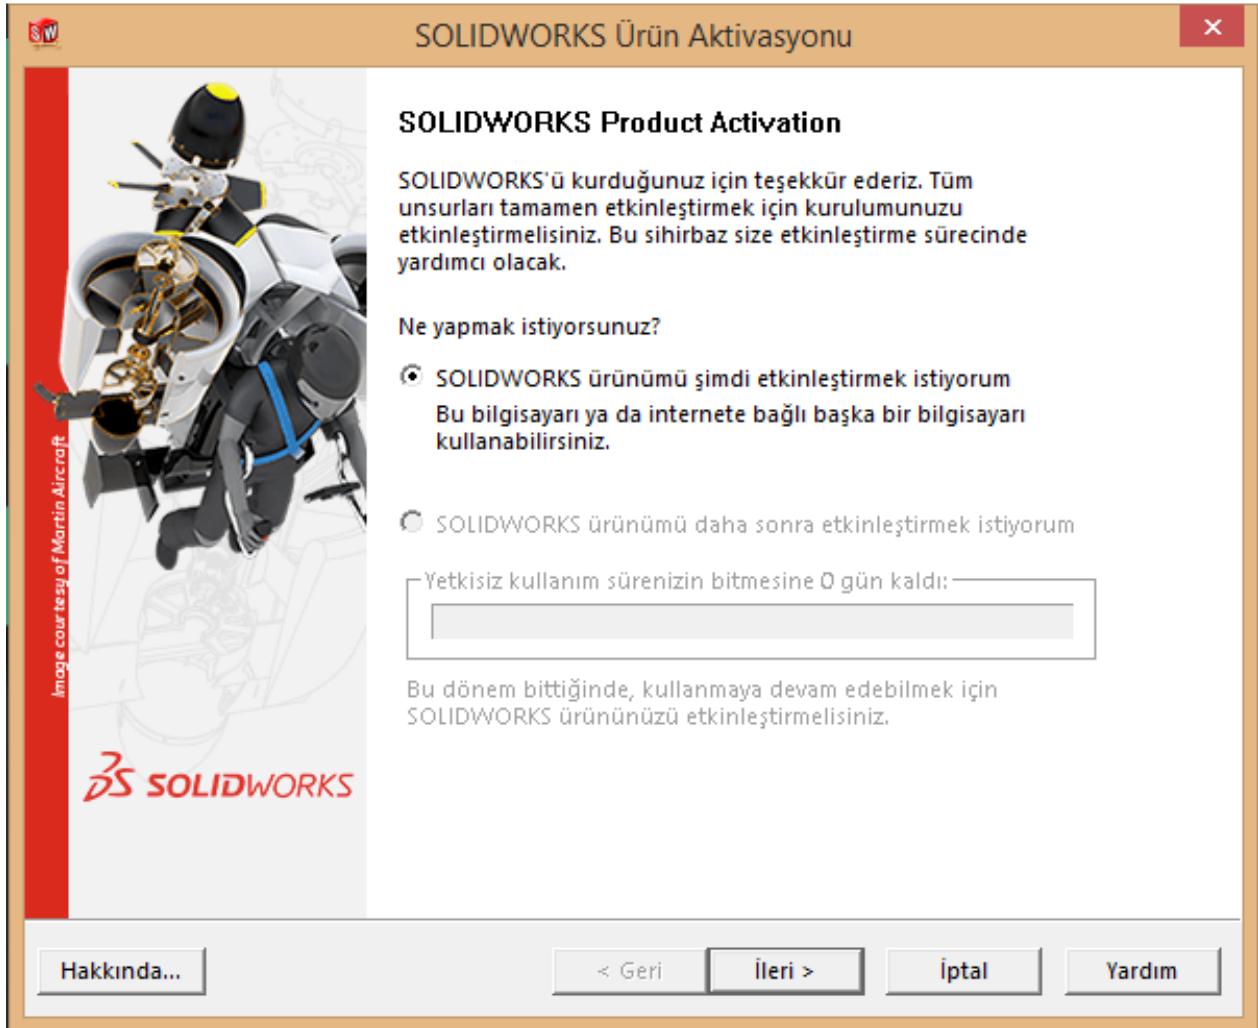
SOLIDWORKS Ürün Aktivasyonu

Image courtesy of Martin Aircraft

3S SOLIDWORKS

SOLIDWORKS Product Activation

SOLIDWORKS'ü kurduğunuz için teşekkür ederiz. Tüm unsurları tamamen etkinleştirmek için kurulumunuzu etkinleştirmelisiniz. Bu sihirbaz size etkinleştirme sürecinde yardımcı olacak.

Ne yapmak istiyorsunuz?

SOLIDWORKS ürünümü şimdi etkinleştirmek istiyorum

Bu bilgisayarı ya da internete bağlı başka bir bilgisayarı kullanabilirsiniz.

SOLIDWORKS ürünümü daha sonra etkinleştirmek istiyorum

Yetkisiz kullanım sürenizin bitmesine 0 gün kaldı:

Bu dönem bittiğinde, kullanmaya devam edebilmek için SOLIDWORKS ürününüzü etkinleştirmelisiniz.

Hakkında...

< Geri

İleri >

İptal

Yardım